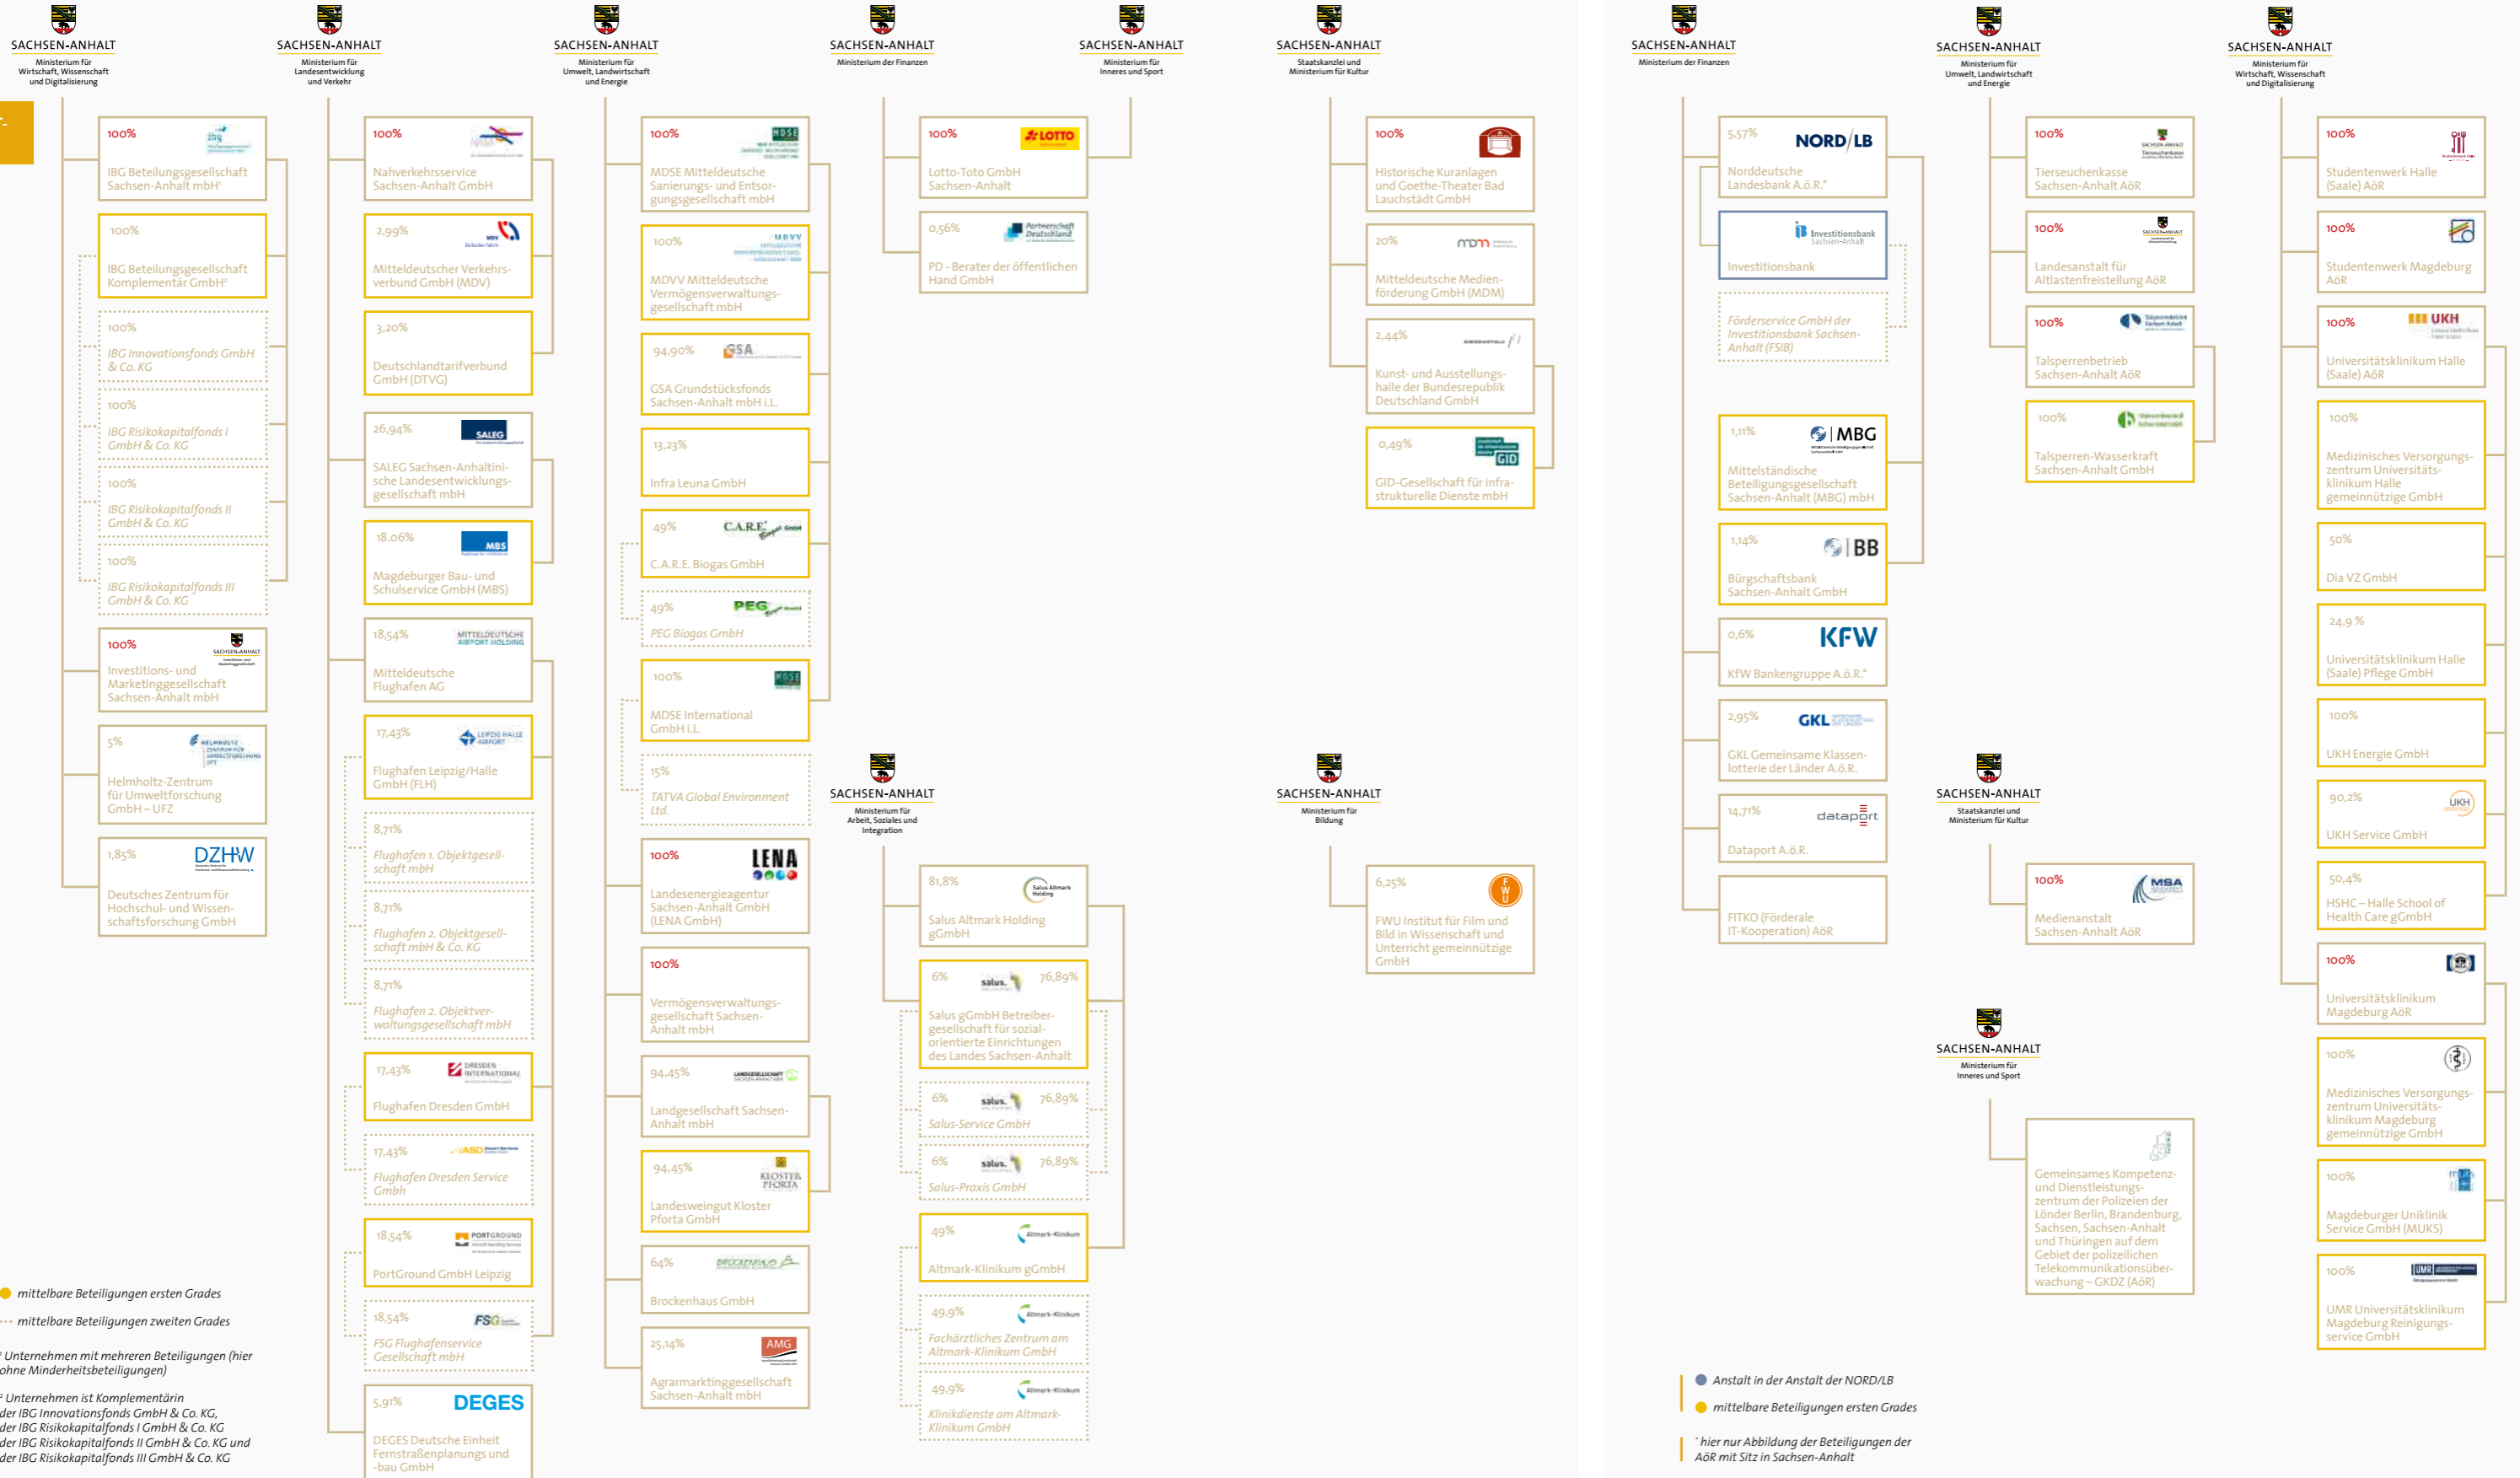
SACHSEN-ANHALT
Ministerium für Wirtschaft, Wissenschaft und Digitalisierung

100% IBG Beteiligungsgesellschaft Sachsen-Anhalt mbH¹

100% IBG Beteiligungsgesellschaft Komplementär GmbH²

100% IBG Innovationsfonds GmbH & Co. KG

100% IBG Risikokapitalfonds I GmbH & Co. KG

100% IBG Risikokapitalfonds II GmbH & Co. KG

100% IBG Risikokapitalfonds III GmbH & Co. KG

100% Investitions- und Marketinggesellschaft Sachsen-Anhalt mbH

5% Helmholtz-Zentrum für Umweltforschung GmbH – UFZ

1,85% DZHW Deutsches Zentrum für Hochschul- und Wissenschaftsforschung GmbH

mittelbare Beteiligungen ersten Grades
mittelbare Beteiligungen zweiten Grades

¹ Unternehmen mit mehreren Beteiligungen (hier ohne Minderheitsbeteiligungen)

² Unternehmen ist Komplementärin der IBG Innovationsfonds GmbH & Co. KG, der IBG Risikokapitalfonds I GmbH & Co. KG der IBG Risikokapitalfonds II GmbH & Co. KG und der IBG Risikokapitalfonds III GmbH & Co. KG

SACHSEN-ANHALT
Ministerium für Landesentwicklung und Verkehr

100% Nahverkehrsservice Sachsen-Anhalt GmbH

2,99% Mitteldeutscher Verkehrsverbund GmbH (MDV)

3,20% Deutschlandtarifverbund GmbH (DTVG)

26,94% SALEG Sachsen-Anhaltinische Landesentwicklungsgesellschaft mbH

18,06% Magdeburger Bau- und Schulservice GmbH (MBS)

18,54% Mitteldeutsche Flughafen AG

17,43% Flughafen Leipzig/Halle GmbH (FLH)

8,71% Flughafen 1. Objektgesellschaft mbH

8,71% Flughafen 2. Objektgesellschaft mbH & Co. KG

8,71% Flughafen 2. Objektverwaltungsgesellschaft mbH

17,43% Flughafen Dresden GmbH

17,43% Flughafen Dresden Service Gmbh

18,54% PortGround GmbH Leipzig

18,54% FSG Flughafenservice Gesellschaft mbH

5,91% DEGES Deutsche Einheit Fernstraßenplanungs und -bau GmbH

SACHSEN-ANHALT
Ministerium für Umwelt, Landwirtschaft und Energie

100% MDSE Mitteldeutsche Sanierungs- und Entsorgungsgesellschaft mbH

100% MDVV Mitteldeutsche Vermögensverwaltungsgesellschaft mbH

94,90% GSA Grundstücksfonds Sachsen-Anhalt mbH i.L.

13,23% Infra Leuna GmbH

49% C.A.R.E. Biogas GmbH

49% PEG Biogas GmbH

100% MDSE International GmbH i.L.

15% TATVA Global Environment Ltd.

100% LENA Landesenergieagentur Sachsen-Anhalt GmbH (LENA GmbH)

100% Vermögensverwaltungsgesellschaft Sachsen-Anhalt mbH

94,45% Landgesellschaft Sachsen-Anhalt mbH

94,45% Landesweingut Kloster Pforta GmbH

64% Brockenhaus GmbH

25,14% Agrarmarktinggesellschaft Sachsen-Anhalt mbH

SACHSEN-ANHALT
Ministerium der Finanzen

100% Lotto-Toto GmbH Sachsen-Anhalt

0,56% PD - Berater der öffentlichen Hand GmbH

SACHSEN-ANHALT
Ministerium für Inneres und Sport

SACHSEN-ANHALT
Ministerium für Arbeit, Soziales und Integration

81,8% Salus Altmark Holding gGmbH

6% 76,89% Salus gGmbH Betreibergesellschaft für sozialorientierte Einrichtungen des Landes Sachsen-Anhalt

6% 76,89% Salus-Service GmbH

6% 76,89% Salus-Praxis GmbH

49% Altmark-Klinikum gGmbH

49,9% Fachärztliches Zentrum am Altmark-Klinikum GmbH

49,9% Klinikdienste am Altmark-Klinikum GmbH

SACHSEN-ANHALT
Staatskanzlei und Ministerium für Kultur

100% Historische Kuranlagen und Goethe-Theater Bad Lauchstädt GmbH

20% Mitteldeutsche Medienförderung GmbH (MDM)

2,44% Kunst- und Ausstellungshalle der Bundesrepublik Deutschland GmbH

0,49% GID-Gesellschaft für infrastrukturelle Dienste mbH

SACHSEN-ANHALT
Ministerium für Bildung

6,25% FWU Institut für Film und Bild in Wissenschaft und Unterricht gemeinnützige GmbH

SACHSEN-ANHALT
Ministerium der Finanzen

5,57% NORD/LB Norddeutsche Landesbank A.ö.R.*

Investitionsbank Sachsen-Anhalt
Investitionsbank

Förderservice GmbH der Investitionsbank Sachsen-Anhalt (FSIB)

1,11% MBG Mittelständische Beteiligungsgesellschaft Sachsen-Anhalt (MBG) mbH

1,14% BB Bürgschaftsbank Sachsen-Anhalt GmbH

0,6% KFW KfW Bankengruppe A.ö.R.*

2,95% GKL GKL Gemeinsame Klassenlotterie der Länder A.ö.R.

14,71% dataport Dataport A.ö.R.

FITKO (Förderale IT-Kooperation) AöR

Anstalt in der Anstalt der NORD/LB
mittelbare Beteiligungen ersten Grades
* hier nur Abbildung der Beteiligungen der AöR mit Sitz in Sachsen-Anhalt

SACHSEN-ANHALT
Ministerium für Umwelt, Landwirtschaft und Energie

100% Tierseuchenkasse Sachsen-Anhalt AöR

100% Landesanstalt für Altlastenfreistellung AöR

100% Talsperrenbetrieb Sachsen-Anhalt AöR

100% Talsperren-Wasserkraft Sachsen-Anhalt GmbH

SACHSEN-ANHALT
Staatskanzlei und Ministerium für Kultur

100% MSA Medienanstalt Sachsen-Anhalt AöR

SACHSEN-ANHALT
Ministerium für Inneres und Sport

Gemeinsames Kompetenz- und Dienstleistungszentrum der Polizeien der Länder Berlin, Brandenburg, Sachsen, Sachsen-Anhalt und Thüringen auf dem Gebiet der polizeilichen Telekommunikationsüberwachung – GKDZ (AöR)

SACHSEN-ANHALT
Ministerium für Wirtschaft, Wissenschaft und Digitalisierung

100% Studentenwerk Halle (Saale) AöR

100% Studentenwerk Magdeburg AöR

100% UKH Universitätsklinikum Halle (Saale) AöR

100% Medizinisches Versorgungszentrum Universitätsklinikum Halle gemeinnützige GmbH

50% Dia VZ GmbH

24,9 % Universitätsklinikum Halle (Saale) Pflege GmbH

100% UKH Energie GmbH

90,2% UKH Service GmbH

50,4% HSHC – Halle School of Health Care gGmbH

100% Universitätsklinikum Magdeburg AöR

100% Medizinisches Versorgungszentrum Universitätsklinikum Magdeburg gemeinnützige GmbH

100% Magdeburger Uniklinik Service GmbH (MUKS)

100% UMR Universitätsklinikum Magdeburg Reinigungsservice GmbH